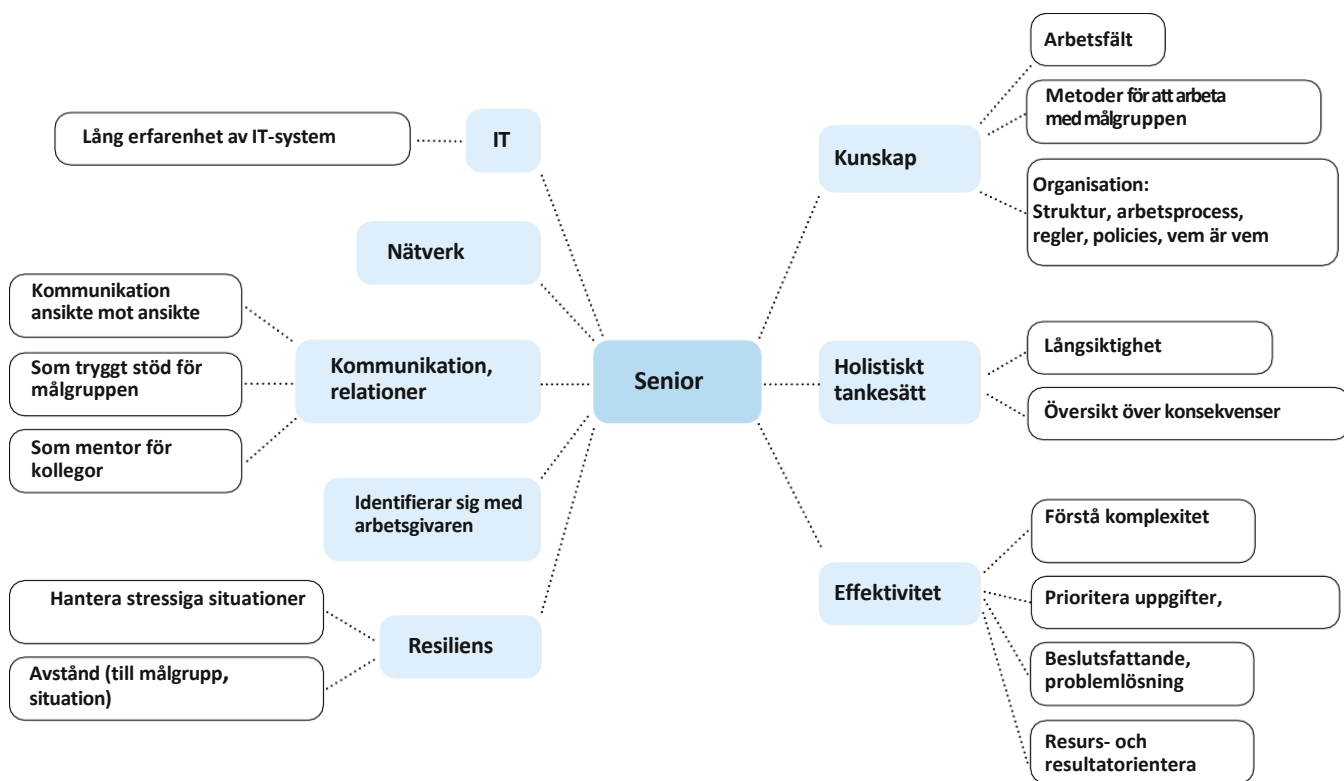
Senior

IT
Lång erfarenhet av IT-system

Nätverk

Kommunikation, relationer
Kommunikation ansikte mot ansikte
Som tryggt stöd för målgruppen
Som mentor för kollegor

Identifierar sig med arbetsgivaren

Resiliens
Hantera stressiga situationer
Avstånd (till målgrupp, situation)

Kunskap
Arbetsfält
Metoder för att arbeta med målgruppen
Organisation: Struktur, arbetsprocess, regler, policies, vem är vem

Holistiskt tankesätt
Långsiktighet
Översikt över konsekvenser

Effektivitet
Förstå komplexitet
Prioritera uppgifter,
Beslutsfattande, problemlösning
Resurs- och resultatorientera